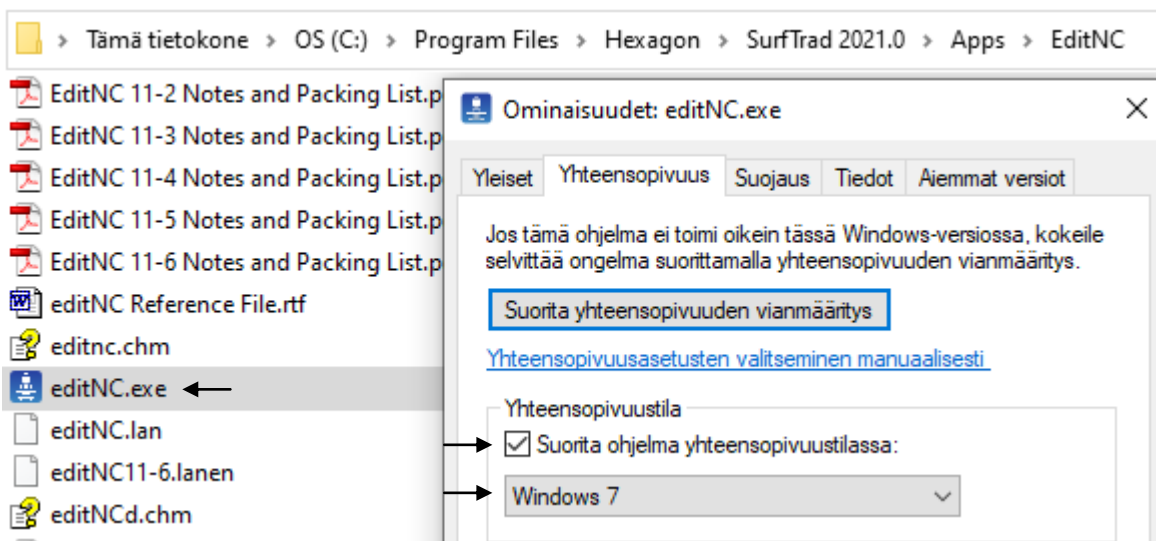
> Tämä tietokone > OS (C:) > Program Files > Hexagon > SurfTrad 2021.0 > Apps > EditNC

EditNC 11-2 Notes and Packing List.p
EditNC 11-3 Notes and Packing List.p
EditNC 11-4 Notes and Packing List.p
EditNC 11-5 Notes and Packing List.p
EditNC 11-6 Notes and Packing List.p
editNC Reference File.rtf
editnc.chm
editNC.exe
editNC.lan
editNC11-6.lanen
editNCd.chm

Ominaisuudet: editNC.exe

Yleiset | Yhteensopivuus | Suojaus | Tiedot | Aiemmat versiot

Jos tämä ohjelma ei toimi oikein tässä Windows-versiossa, kokeile selvittää ongelma suorittamalla yhteensopivuuden vianmääritys.

Suorita yhteensopivuuden vianmääritys

Yhteensopivuusasetusten valitseminen manuaalisesti

Yhteensopivuustila

Suorita ohjelma yhteensopivuustilassa:

Windows 7